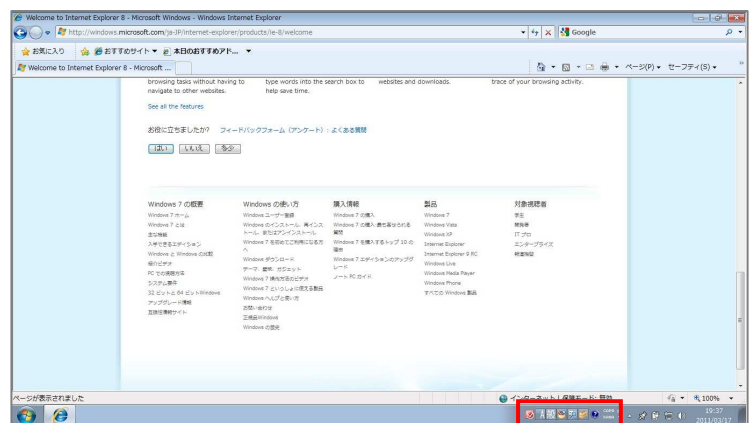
Welcome to Internet Explorer 8 - Microsoft Windows - Windows Internet Explorer

http://windows.microsoft.com/ja-JP/internet-explorer/products/ie-8/welcome

Google

お気に入り　おすすめサイト ▾　本日のおすすめアド... ▾

Welcome to Internet Explorer 8 - Microsoft ...

ページ(P) ▾　セーフティ(S) ▾

browsing tasks without having to navigate to other websites.

type words into the search box to help save time.

websites and downloads.

trace of your browsing activity.

See all the features

お役に立ちましたか?　フィードバックフォーム（アンケート）| よくある質問

はい　いいえ　多少

Windows 7 の概要
Windows 7 ホーム
Windows 7 とは
主な機能
入手できるエディション
Windows と Windows の比較
紹介ビデオ
PC での機能体験
システム要件
32 ビットと 64 ビット Windows
アップグレード情報
互換性情報サイト

Windows の使い方
Windows ユーザー登録
Windows のインストール、再インストール、またはアンインストール
Windows 7 を初めてご利用になる方へ
Windows ダウンロード
テーマ、壁紙、ガジェット
Windows 7 操作方法のビデオ
Windows 7 というときに使える製品
Windows ヘルプと使い方
お問い合わせ
正規品Windows
Windows の歴史

購入情報
Windows 7 の購入
Windows 7 の購入: 最も寄せられる質問
Windows 7 を購入するトップ 10 の理由
Windows 7 エディションのアップグレード
ノート PC ガイド

製品
Windows 7
Windows Vista
Windows XP
Internet Explorer
Internet Explorer 9 RC
Windows Live
Windows Media Player
Windows Phone
すべての Windows 製品

対象視聴者
学生
開発者
IT プロ
エンタープライズ
報道機関

ページが表示されました

インターネット | 保護モード: 有効

100%

19:37
2011/03/17